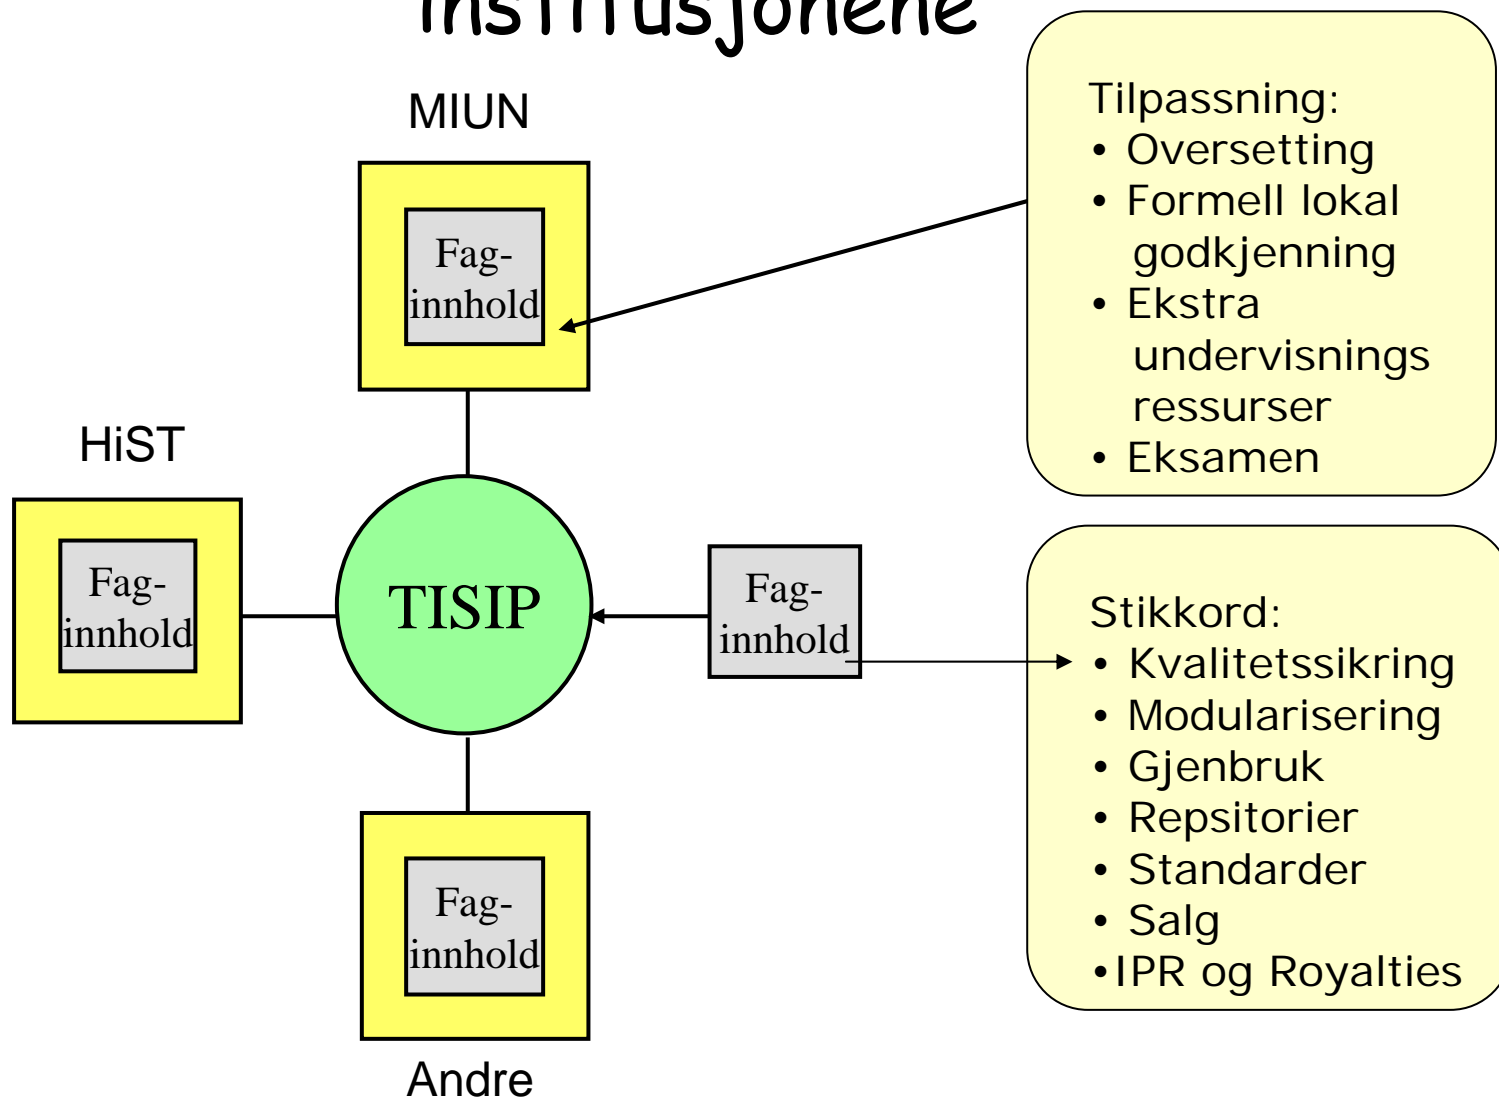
institusjonene

MIUN

Fag-innhold

HiST

Fag-innhold

TISIP

Fag-innhold

Fag-innhold

Andre

Tilpassning:
• Oversetting
• Formell lokal godkjenning
• Ekstra undervisnings ressurser
• Eksamen

Stikkord:
• Kvalitetssikring
• Modularisering
• Gjenbruk
• Repsitorier
• Standarder
• Salg
• IPR og Royalties